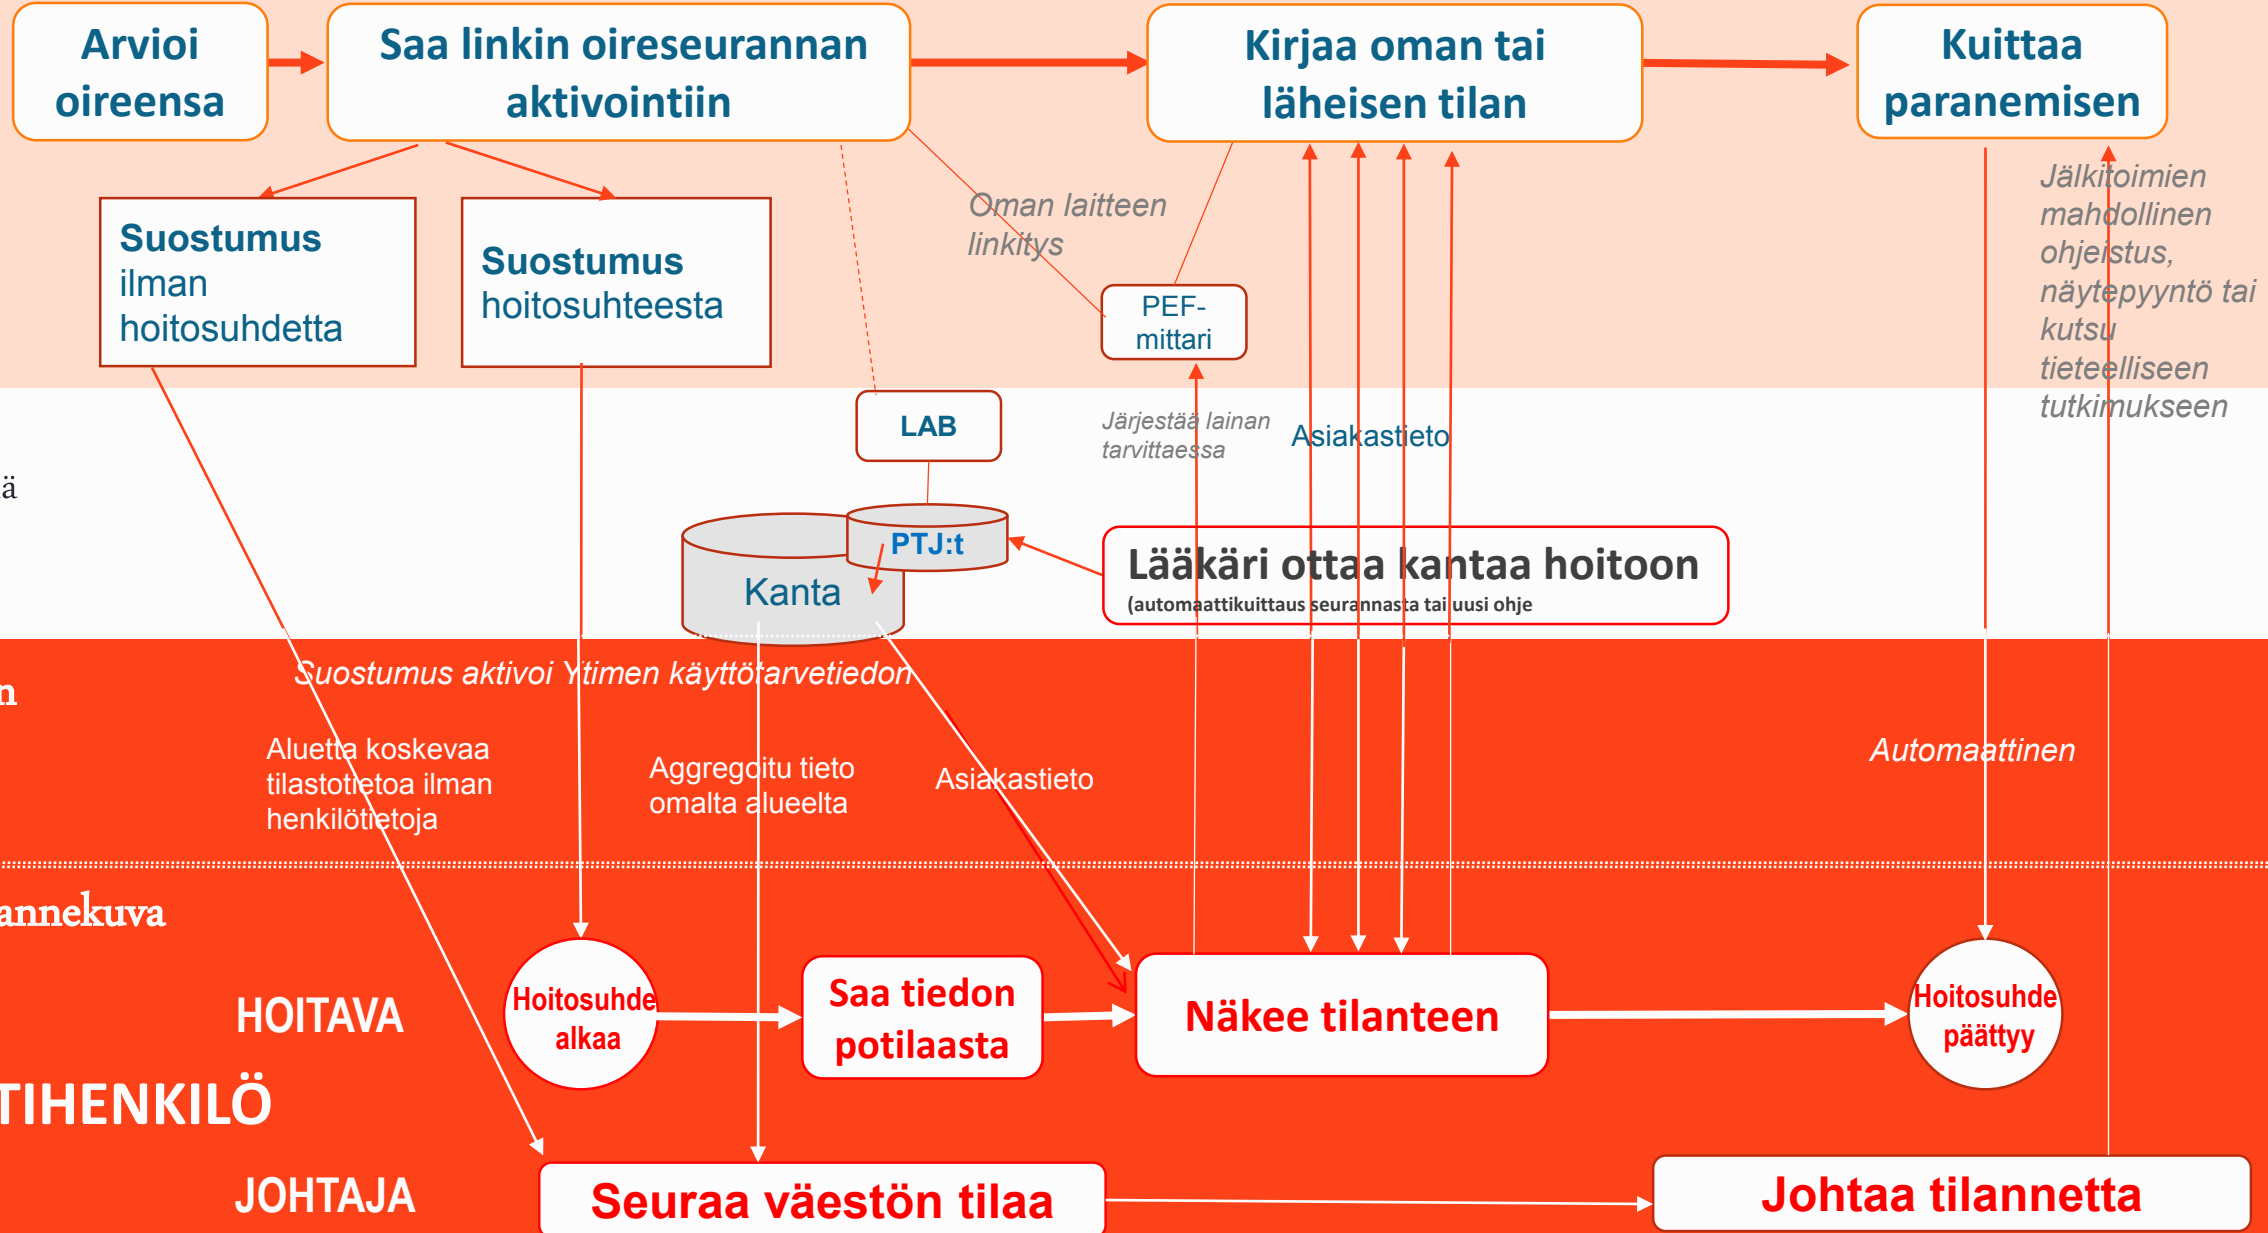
Arvioi oireensa

Saa linkin oireseurannan aktivointiin

Kirjaa oman tai läheisen tilan

Kuittaa paranemisen

Suostumus ilman hoitosuhdetta

Suostumus hoitosuhteesta

Oman laitteen linkitys

PEF-mittari

Jälkitoimien mahdollinen ohjeistus, näytepyyntö tai kutsu tieteelliseen tutkimukseen

LAB

Järjestää lainan tarvittaessa

Asiakastieto

ä

PTJ:t

Kanta

Lääkäri ottaa kantaa hoitoon
(automaattikuittaus seurannasta tai uusi ohje

n

Suostumus aktivoi Ytimen käyttötarvetiedon

Aluetta koskevaa tilastotietoa ilman henkilötietoja

Aggregoitu tieto omalta alueelta

Asiakastieto

Automaattinen

annekuva

HOITAVA

Hoitosuhde alkaa

Saa tiedon potilaasta

Näkee tilanteen

Hoitosuhde päättyy

TIHENKILÖ

JOHTAJA

Seuraa väestön tilaa

Johtaa tilannetta